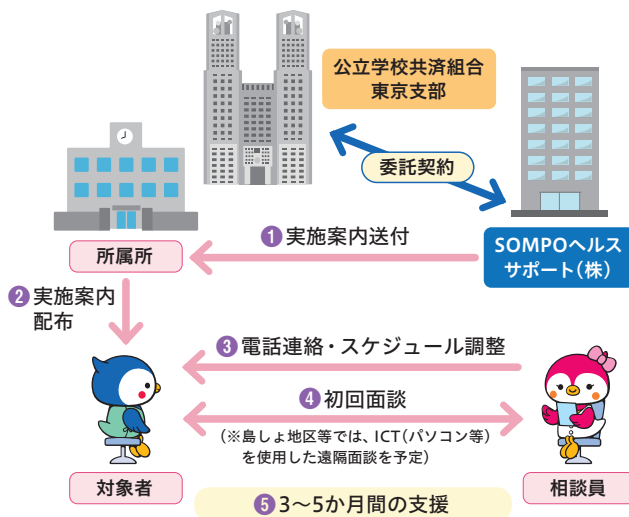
公立学校共済組合
東京支部

委託契約

所属所

1 実施案内送付

SOMPOヘルスサポート（株）

2 実施案内配布

3 電話連絡・スケジュール調整

4 初回面談

（※島しょ地区等では、ICT（パソコン等）を使用した遠隔面談を予定）

対象者

5 3～5か月間の支援

相談員